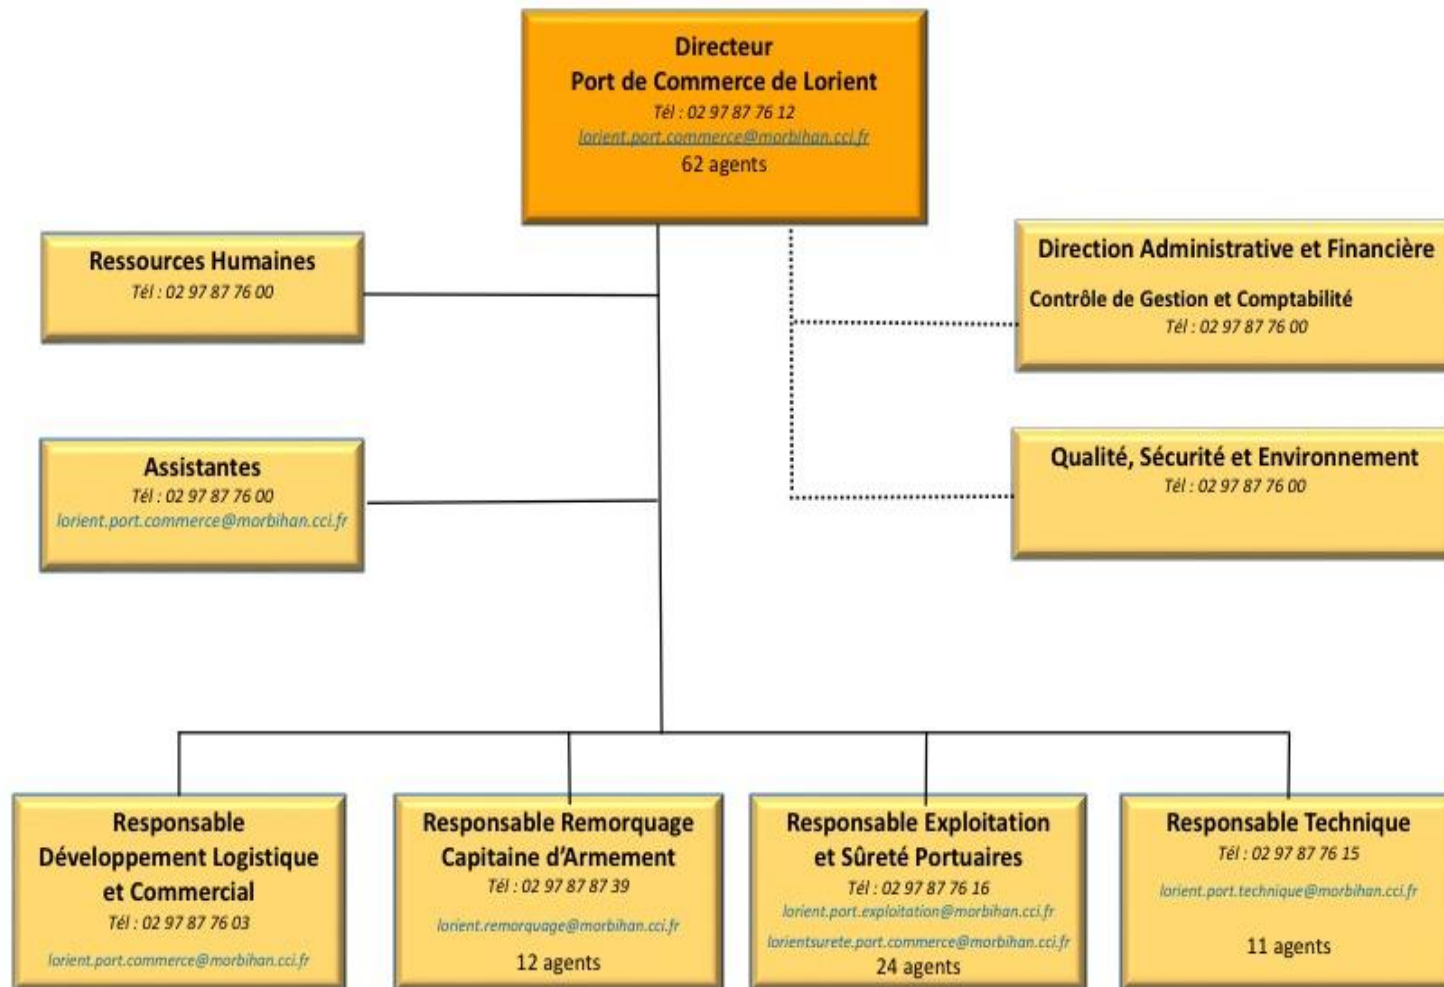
Directeur
Port de Commerce de Lorient
Tél : 02 97 87 76 12
lorient.port.commerce@morbihan.cci.fr
62 agents

Ressources Humaines
Tél : 02 97 87 76 00

Assistantes
Tél : 02 97 87 76 00
lorient.port.commerce@morbihan.cci.fr

Direction Administrative et Financière
Contrôle de Gestion et Comptabilité
Tél : 02 97 87 76 00

Qualité, Sécurité et Environnement
Tél : 02 97 87 76 00

Responsable
Développement Logistique
et Commercial
Tél : 02 97 87 76 03
lorient.port.commerce@morbihan.cci.fr

Responsable Remorquage
Capitaine d'Armement
Tél : 02 97 87 87 39
lorient.remorquage@morbihan.cci.fr
12 agents

Responsable Exploitation
et Sûreté Portuaires
Tél : 02 97 87 76 16
lorient.port.exploitation@morbihan.cci.fr
lorientsurete.port.commerce@morbihan.cci.fr
24 agents

Responsable Technique
Tél : 02 97 87 76 15
lorient.port.technique@morbihan.cci.fr
11 agents